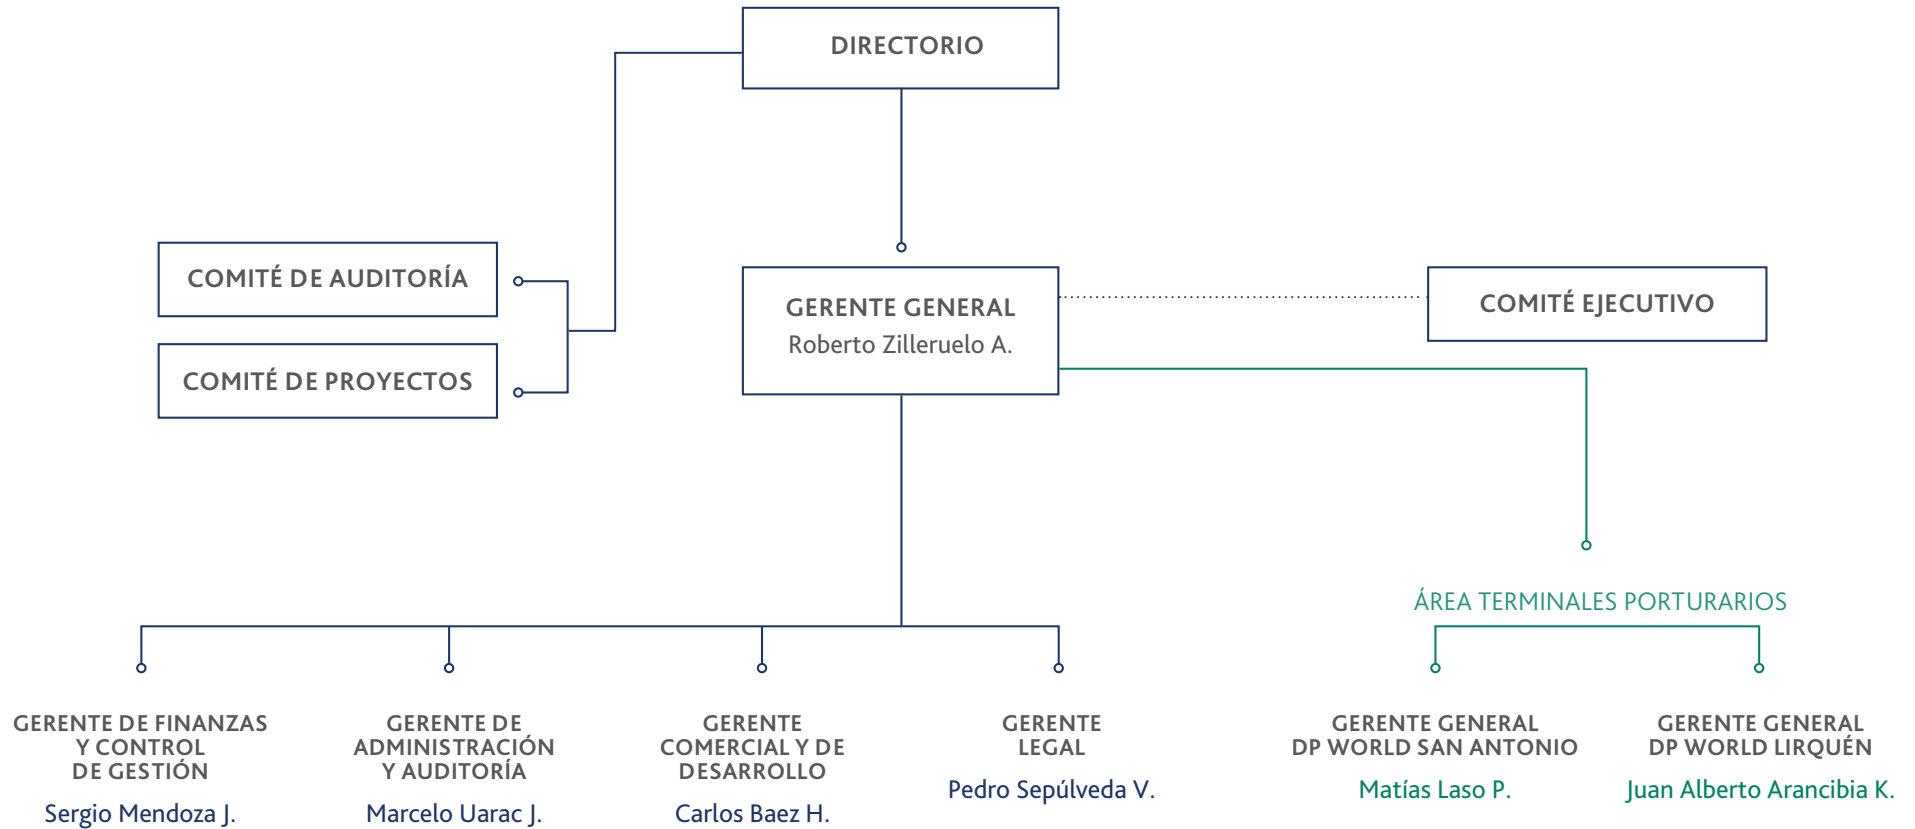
DIRECTORIO

COMITÉ DE AUDITORÍA

COMITÉ DE PROYECTOS

GERENTE GENERAL
Roberto Zilleruelo A.

COMITÉ EJECUTIVO

ÁREA TERMINALES PORTURARIOS

GERENTE DE FINANZAS Y CONTROL DE GESTIÓN
Sergio Mendoza J.

GERENTE DE ADMINISTRACIÓN Y AUDITORÍA
Marcelo Uarac J.

GERENTE COMERCIAL Y DE DESARROLLO
Carlos Baez H.

GERENTE LEGAL
Pedro Sepúlveda V.

GERENTE GENERAL DP WORLD SAN ANTONIO
Matías Laso P.

GERENTE GENERAL DP WORLD LIRQUÉN
Juan Alberto Arancibia K.